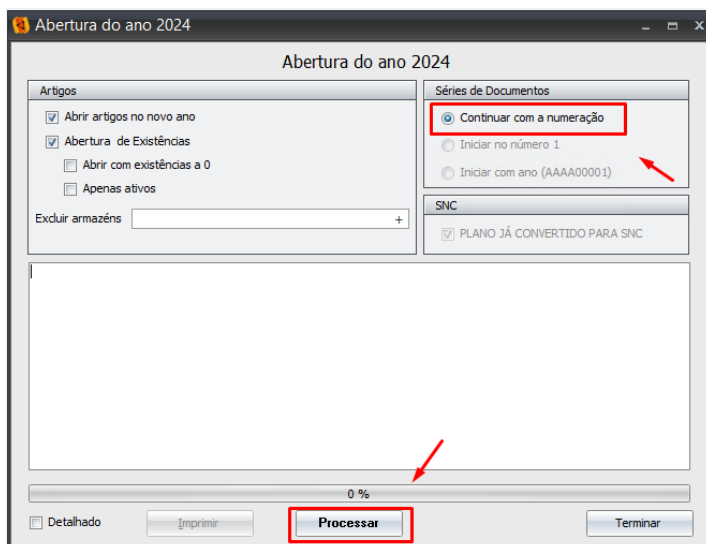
Abertura do ano 2024

Abertura do ano 2024

Artigos

Abrir artigos no novo ano

Abertura de Existências

Abrir com existências a 0

Apenas ativos

Excluir armazéns +

Séries de Documentos

Continuar com a numeração

Iniciar no número 1

Iniciar com ano (AAAA00001)

SNC

PLANO JÁ CONVERTIDO PARA SNC

0 %

Detalhado

Imprimir

Processar

Terminar